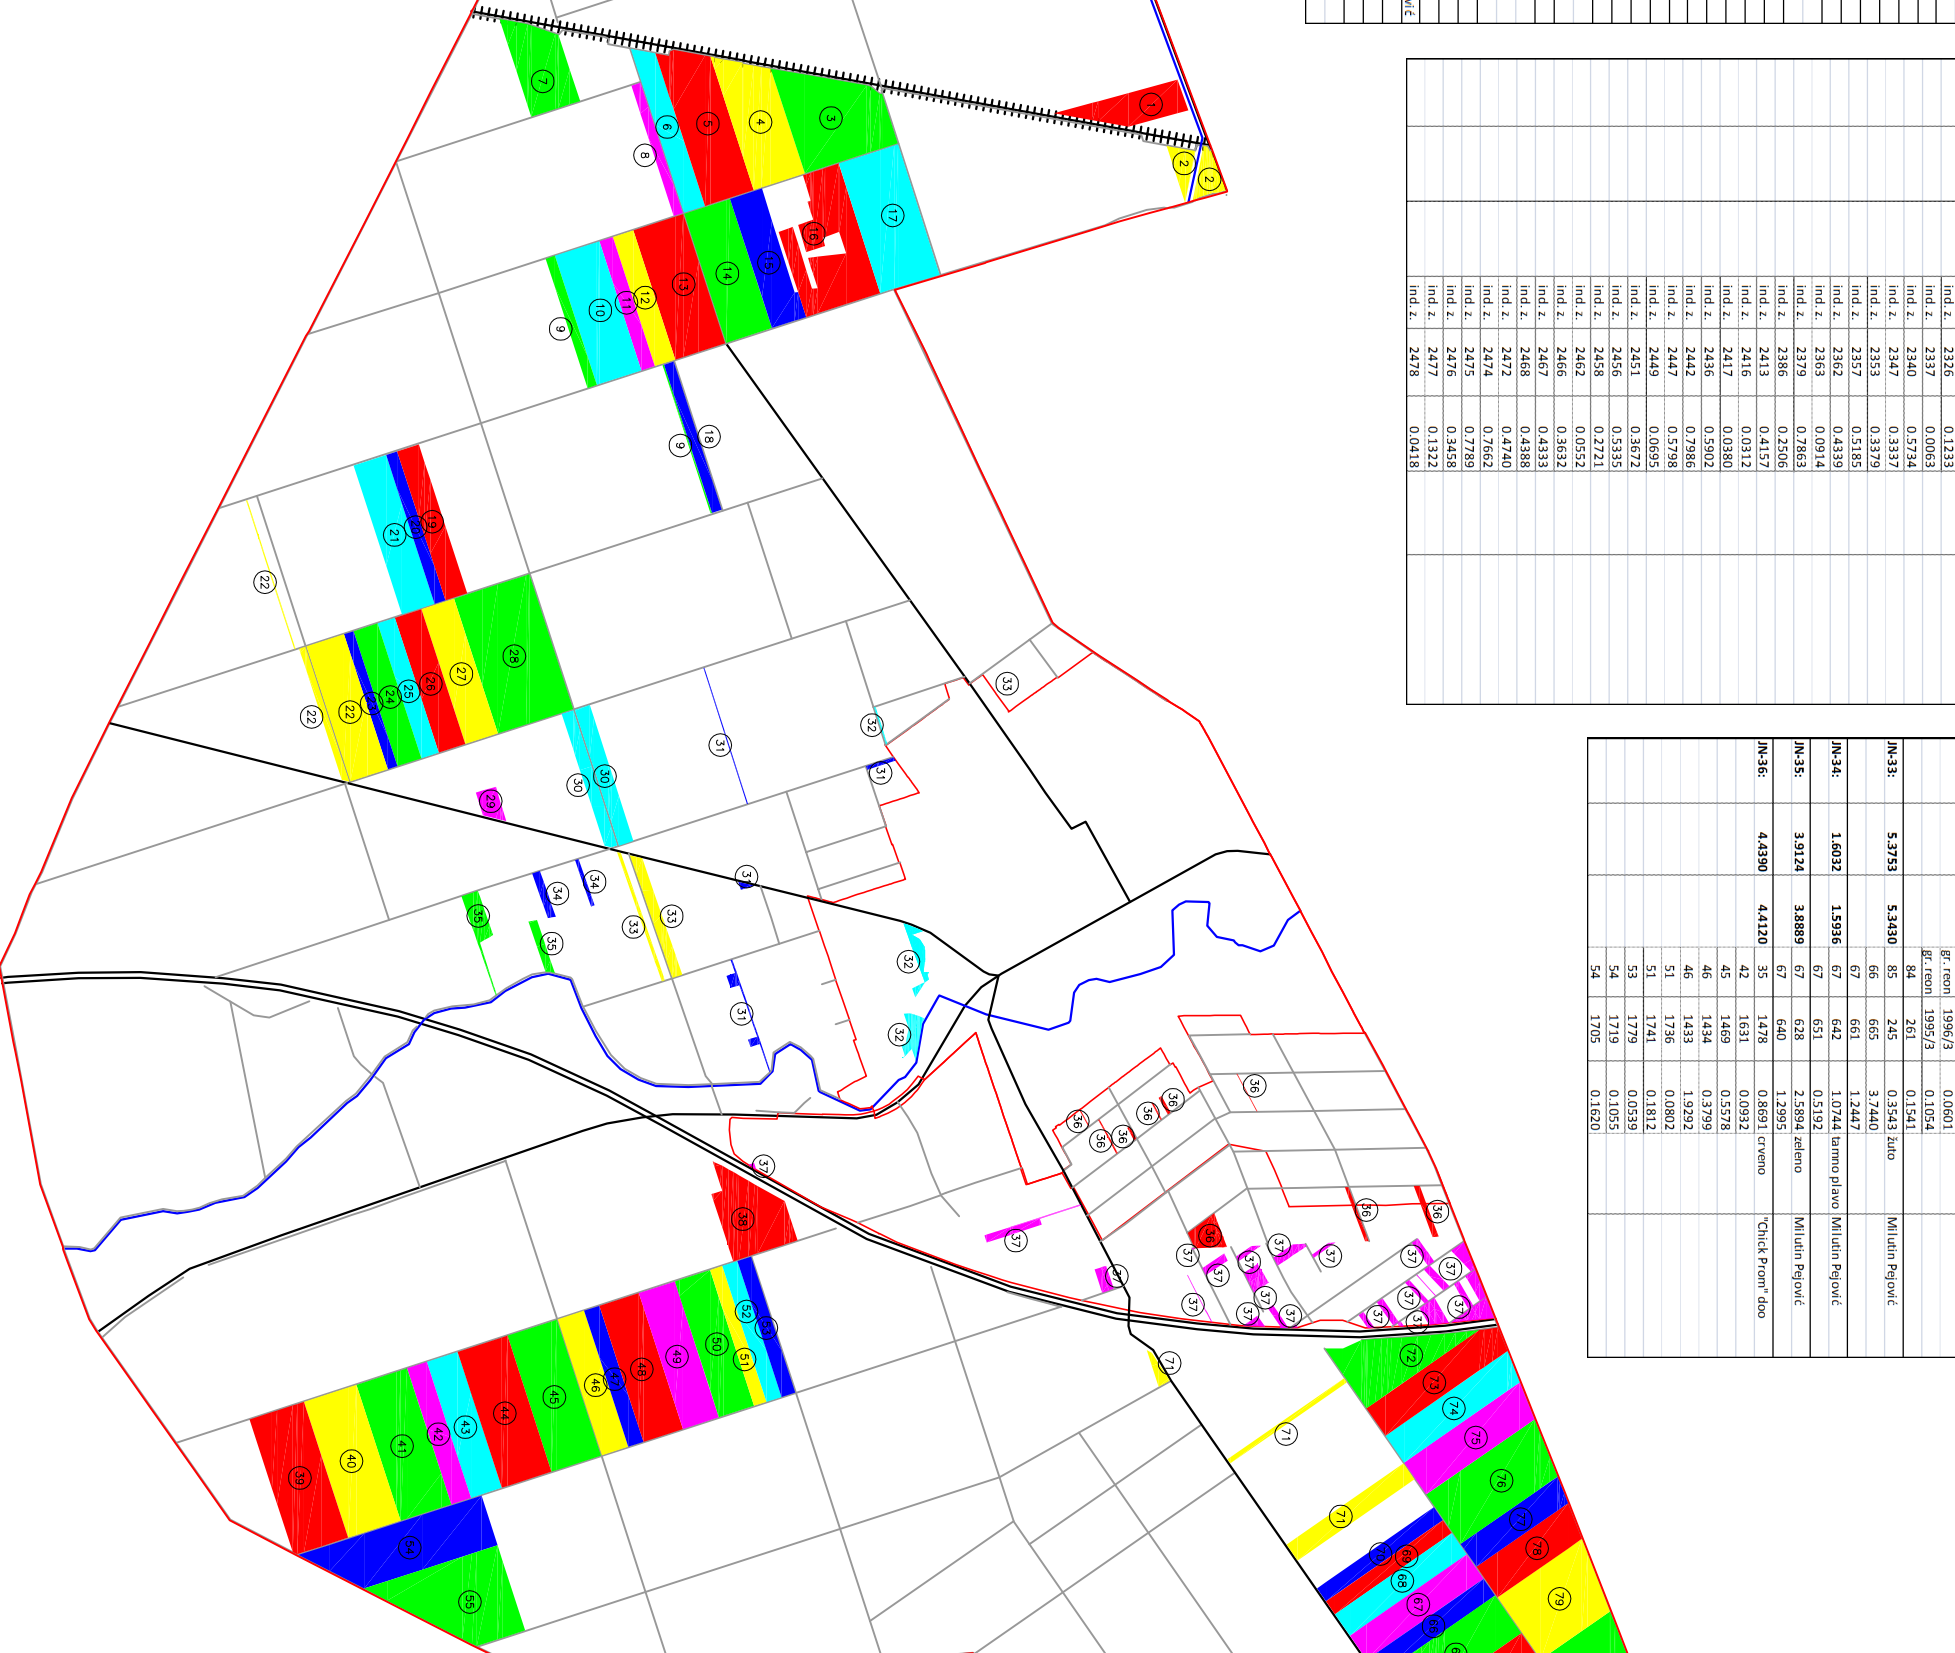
7
6
5
4
3
1
2
2
8
17
16
15
14
13
12
11
10
9
18
9
19
20
21
22
28
27
26
25
24
23
22
33
32
31
31
30
30
29
34
34
33
33
35
35
31
32
32
31
36
36
36
36
36
36
36
36
37
38
37
37
37
37
37
37
37
37
37
37
37
37
37
37
71
71
71
72
73
74
75
76
77
78
79
39
40
41
42
43
44
45
46
47
48
49
50
51
52
53
54
55
69
68
67
66

ind. z. 2326 0.1233
ind. z. 2337 0.0063
ind. z. 2340 0.5734
ind. z. 2347 0.3337
ind. z. 2353 0.3379
ind. z. 2357 0.5185
ind. z. 2362 0.4339
ind. z. 2363 0.0914
ind. z. 2379 0.7863
ind. z. 2386 0.2506
ind. z. 2413 0.4157
ind. z. 2416 0.0312
ind. z. 2417 0.0380
ind. z. 2436 0.5902
ind. z. 2442 0.7986
ind. z. 2447 0.5798
ind. z. 2449 0.0695
ind. z. 2451 0.3672
ind. z. 2456 0.5335
ind. z. 2458 0.2721
ind. z. 2462 0.0552
ind. z. 2466 0.3632
ind. z. 2467 0.4333
ind. z. 2468 0.4388
ind. z. 2472 0.4740
ind. z. 2474 0.7662
ind. z. 2475 0.7789
ind. z. 2476 0.3458
ind. z. 2477 0.1322
ind. z. 2478 0.0418

gr. reon 1996/3 0.0601
gr. reon 1995/3 0.1054
JN-33: 5.3753 5.3430 84 261 0.1541 žuto Milutin Pejović
85 245 0.3543
66 665 3.7440
67 661 1.2447
JN-34: 1.6032 1.5936 67 642 1.0744 tamno plavo Milutin Pejović
67 651 0.5192
JN-35: 3.9124 3.8889 67 628 2.5894 zeleno Milutin Pejović
67 640 1.2995
JN-36: 4.4390 4.4120 35 1478 0.8691 crveno "Chick Prom" doo
42 1631 0.0932
45 1469 0.5578
46 1434 0.3799
46 1433 1.9292
51 1736 0.0802
51 1741 0.1812
53 1779 0.0539
54 1719 0.1055
54 1705 0.1620